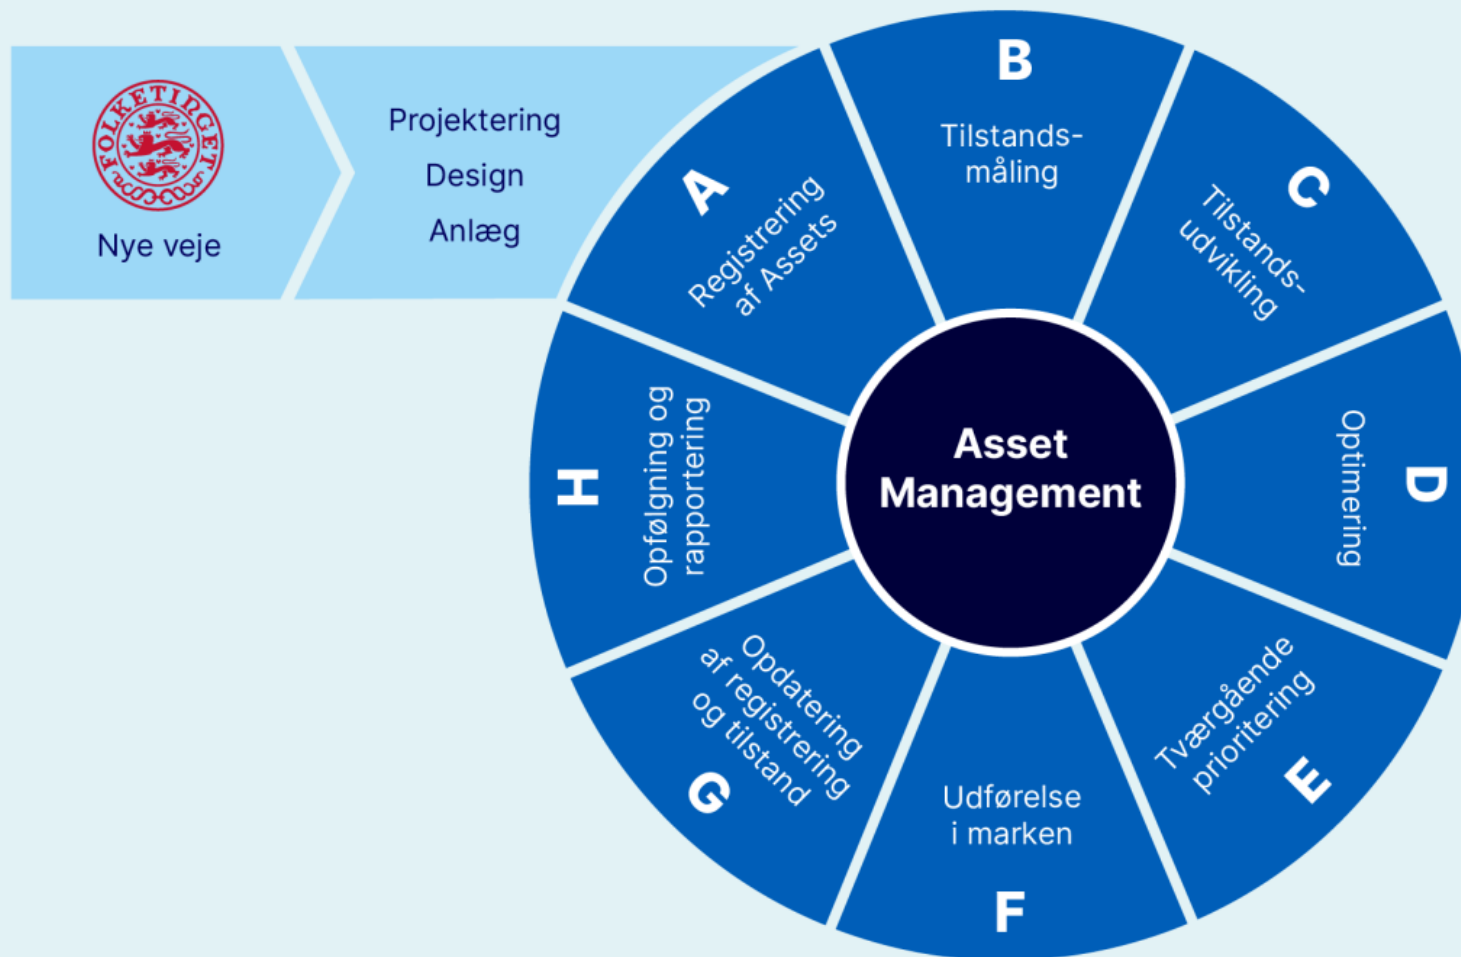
FOLKETINGET

Nye veje

Projektering

Design

Anlæg

A
Registrering af Assets

B
Tilstandsmåling

C
Tilstandsudvikling

D
Optimering

E
Tværgående prioritering

F
Udførelse i marken

G
Opdatering af registrering og tilstand

H
Opfølgning og rapportering

Asset Management